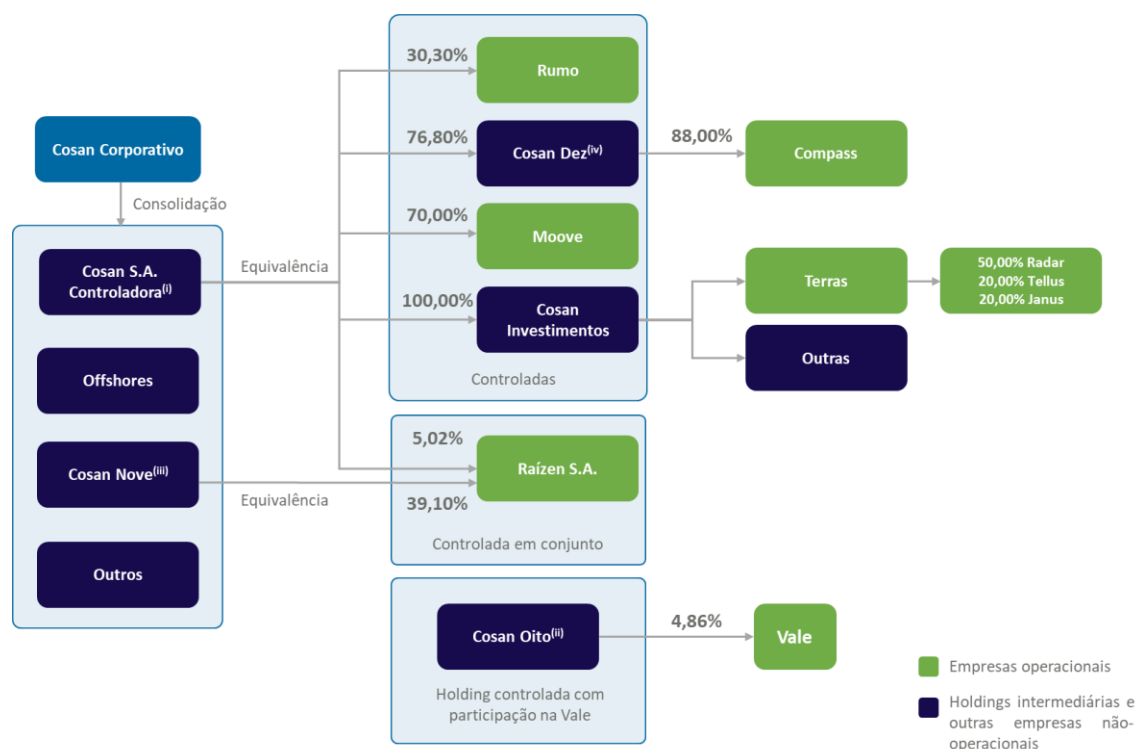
Cosan Corporativo

Consolidação

Cosan S.A. Controladora$^{(i)}$

Offshores

Cosan Nove$^{(iii)}$

Outros

Equivalência

Equivalência

30,30%
Rumo

76,80%
Cosan Dez$^{(iv)}$

88,00%
Compass

70,00%
Moove

100,00%
Cosan Investimentos

Terras

50,00% Radar
20,00% Tellus
20,00% Janus

Outras

Controladas

5,02%
Raízen S.A.
39,10%

Controlada em conjunto

Cosan Oito$^{(ii)}$

4,86%
Vale

Holding controlada com participação na Vale

Empresas operacionais

Holdings intermediárias e outras empresas não-operacionais